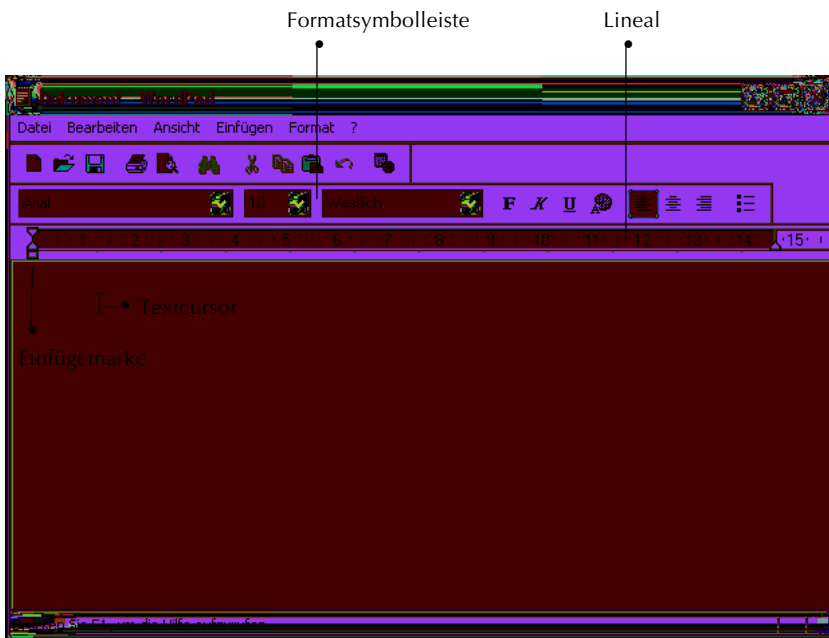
Formatsymbolleiste

Lineal

Dokument - WordPad

Datei Bearbeiten Ansicht Einfügen Format ?

Arial 10 Westlich F K U

1 2 3 4 5 6 7 8 9 10 11 12 13 14 15

Textcursor

Einfügemarke

Drücken Sie F1, um die Hilfe aufzurufen.